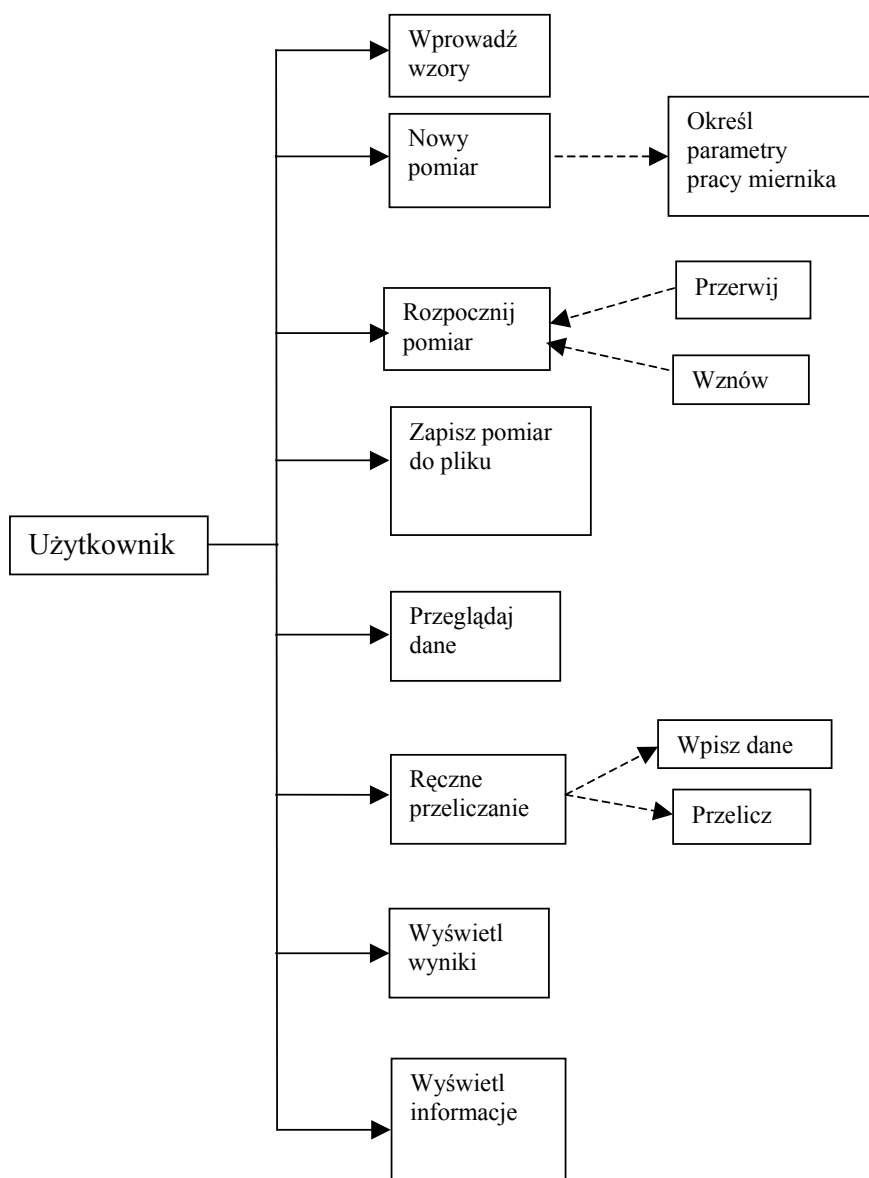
Wprowadź wzory

Nowy pomiar

Określ parametry pracy miernika

Przerwij

Rozpocznij pomiar

Wznów

Zapisz pomiar do pliku

Użytkownik

Przeglądaj dane

Wpisz dane

Ręczne przeliczanie

Przelicz

Wyświetl wyniki

Wyświetl informacje